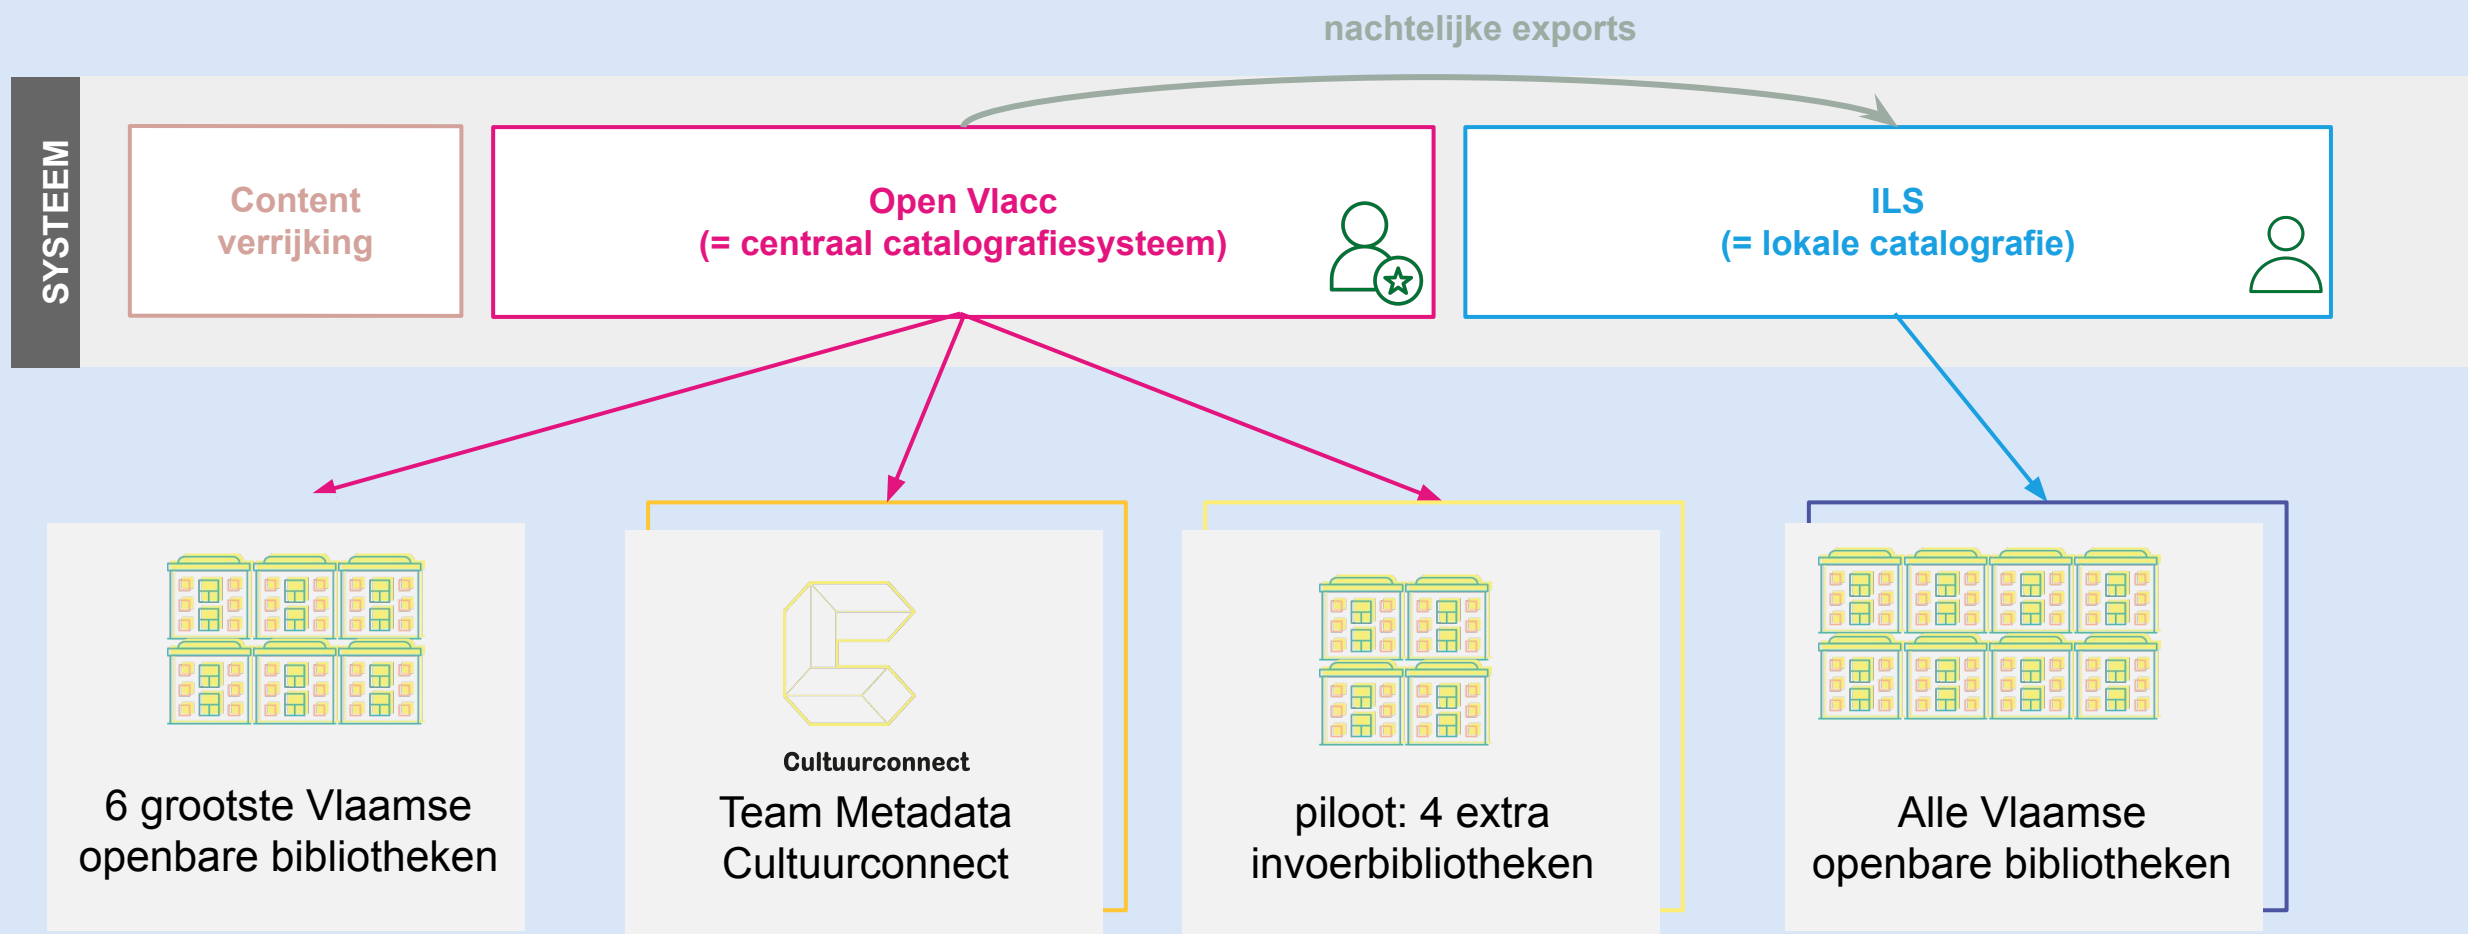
nachtelijke exports

SYSTEEM

Content verrijking

Open Vlacc
(= centraal catalografiesysteem)

ILS
(= lokale catalografie)

6 grootste Vlaamse openbare bibliotheken

Cultuurconnect
Team Metadata Cultuurconnect

piloot: 4 extra invoerbibliotheken

Alle Vlaamse openbare bibliotheken